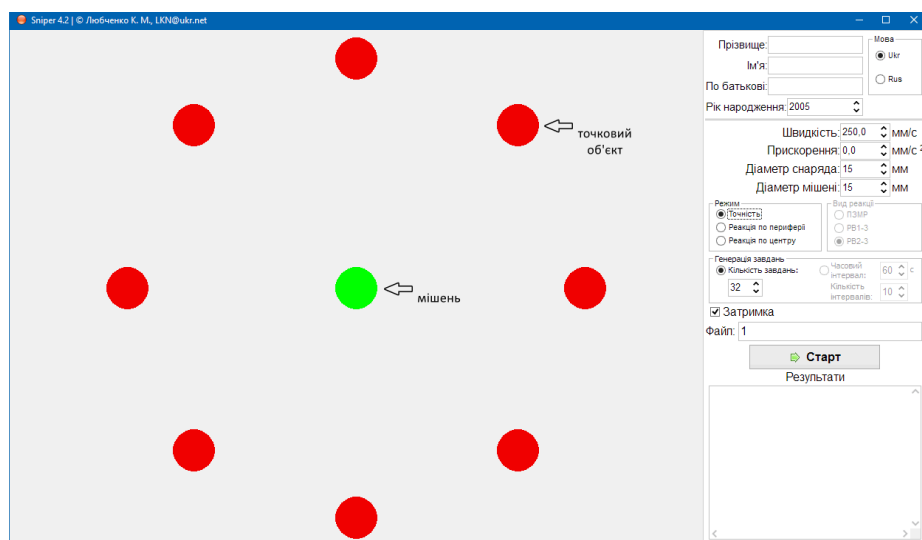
Sniper 4.2 | © Любченко К. М., LKN@ukr.net

точковий об'єкт

мішень

Прізвище:
Ім'я:
По батькові:
Рік народження: 2005
Мова
Ukr
Rus

Швидкість: 250,0 мм/с
Прискорення: 0,0 мм/с
Діаметр снаряда: 15 мм
Діаметр мішені: 15 мм

Режим
Точність
Реакція по периферії
Реакція по центру

Вид реакції
ПЗМР
РВ1-3
РВ2-3

Генерація завдань
Кількість завдань:
32
Часовий інтервал: 60 с
Кількість інтервалів: 10

Затримка
Файл: 1
Старт
Результати